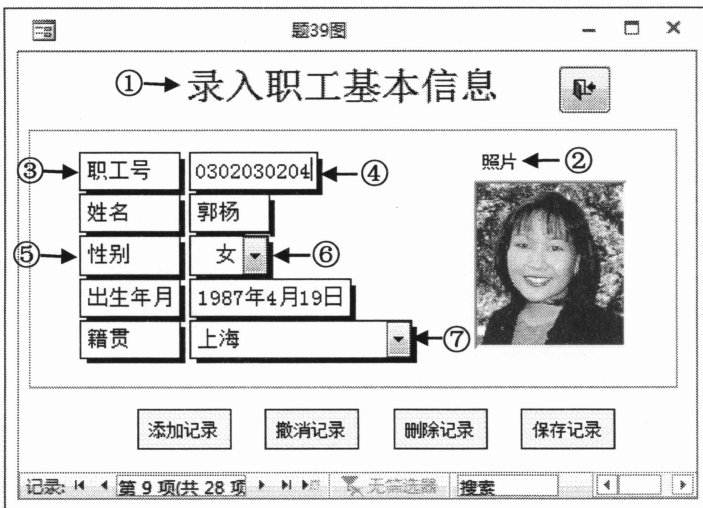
题39图

①→ 录入职工基本信息

照片 ←②

③→ 职工号 0302030204 ←④

姓名 郭杨

⑤→ 性别 女 ←⑥

出生年月 1987年4月19日

籍贯 上海 ←⑦

添加记录 撤消记录 删除记录 保存记录

记录: 第 9 项(共 28 项 无筛选器 搜索